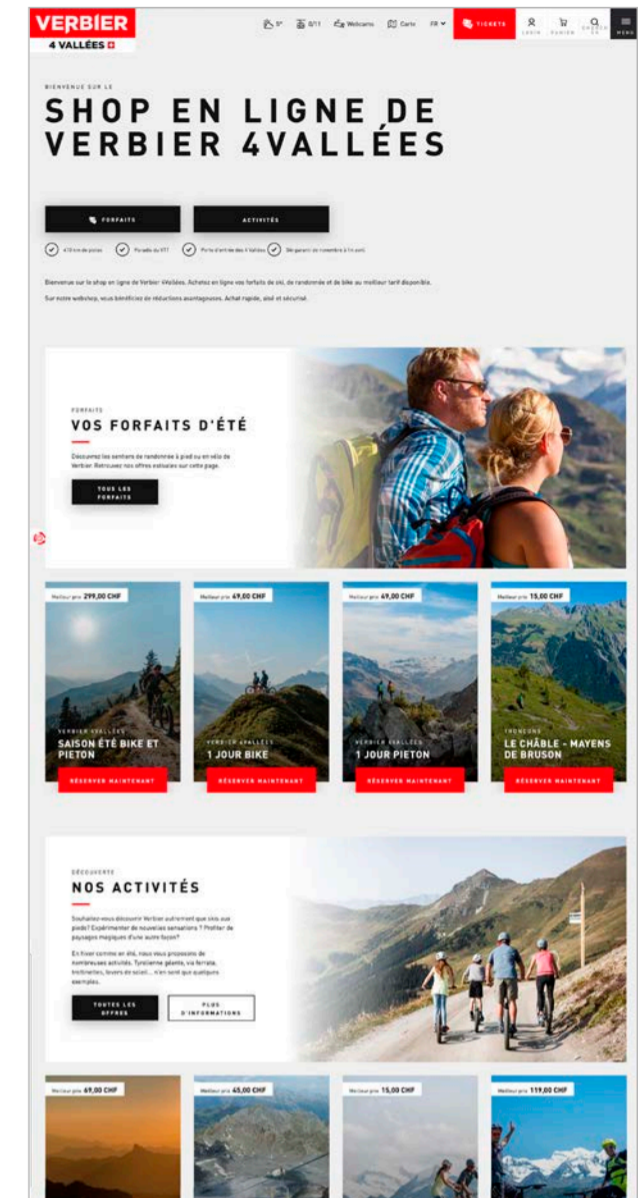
VERBIER
4 VALLÉES

5° 0/11 Webcams Carte FR TICKETS LOGIN PANIER CHERCHER MENU

BIENVENUE SUR LE

SHOP EN LIGNE DE VERBIER 4VALLÉES

FORFAITS ACTIVITÉS

410 km de pistes Paradis du VTT Porte d'entrée des 4 Vallées Ski garanti de novembre à fin avril

Bienvenue sur le shop en ligne de Verbier 4Vallées. Achetez en ligne vos forfaits de ski, de randonnée et de bike au meilleur tarif disponible.

Sur notre webshop, vous bénéficiez de réductions avantageuses. Achat rapide, aisé et sécurisé.

FORFAITS

VOS FORFAITS D'ÉTÉ

Découvrez les sentiers de randonnée à pied ou en vélo de Verbier. Retrouvez nos offres estivales sur cette page.

TOUS LES FORFAITS

Meilleur prix 299,00 CHF
VERBIER 4VALLÉES
SAISON ÉTÉ BIKE ET PIETON
RÉSERVER MAINTENANT

Meilleur prix 49,00 CHF
VERBIER 4VALLÉES
1 JOUR BIKE
RÉSERVER MAINTENANT

Meilleur prix 49,00 CHF
VERBIER 4VALLÉES
1 JOUR PIETON
RÉSERVER MAINTENANT

Meilleur prix 15,00 CHF
TRONÇONS
LE CHÂBLE - MAYENS DE BRUSON
RÉSERVER MAINTENANT

DÉCOUVERTE

NOS ACTIVITÉS

Souhaitez-vous découvrir Verbier autrement que skis aux pieds? Expérimenter de nouvelles sensations ? Profiter de paysages magiques d'une autre façon?

En hiver comme en été, nous vous proposons de nombreuses activités. Tyrolienne géante, via ferrata, trottinettes, levers de soleil... n'en sont que quelques exemples.

TOUTES LES OFFRES PLUS D'INFORMATIONS

Meilleur prix 69,00 CHF
Meilleur prix 45,00 CHF
Meilleur prix 15,00 CHF
Meilleur prix 119,00 CHF